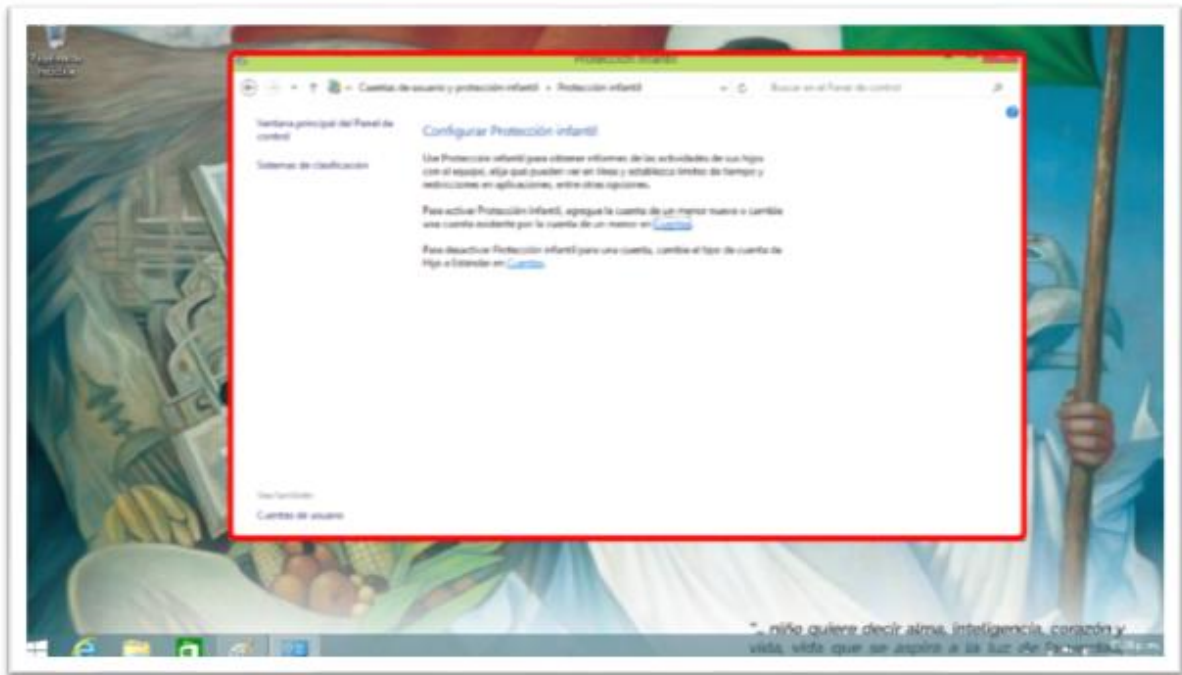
Papelera de reciclaje

Protección infantil

Cuentas de usuario y protección infantil › Protección infantil

Buscar en el Panel de control

Ventana principal del Panel de control

Sistemas de clasificación

Configurar Protección infantil

Use Protección infantil para obtener informes de las actividades de sus hijos con el equipo, elija qué pueden ver en línea y establezca límites de tiempo y restricciones en aplicaciones, entre otras opciones.

Para activar Protección infantil, agregue la cuenta de un menor nuevo o cambie una cuenta existente por la cuenta de un menor en Cuentas.

Para desactivar Protección infantil para una cuenta, cambie el tipo de cuenta de Hijo a Estándar en Cuentas.

Vea también

Cuentas de usuario

"... niño quiere decir alma, inteligencia, corazón y vida, vida que se aspira a la luz de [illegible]